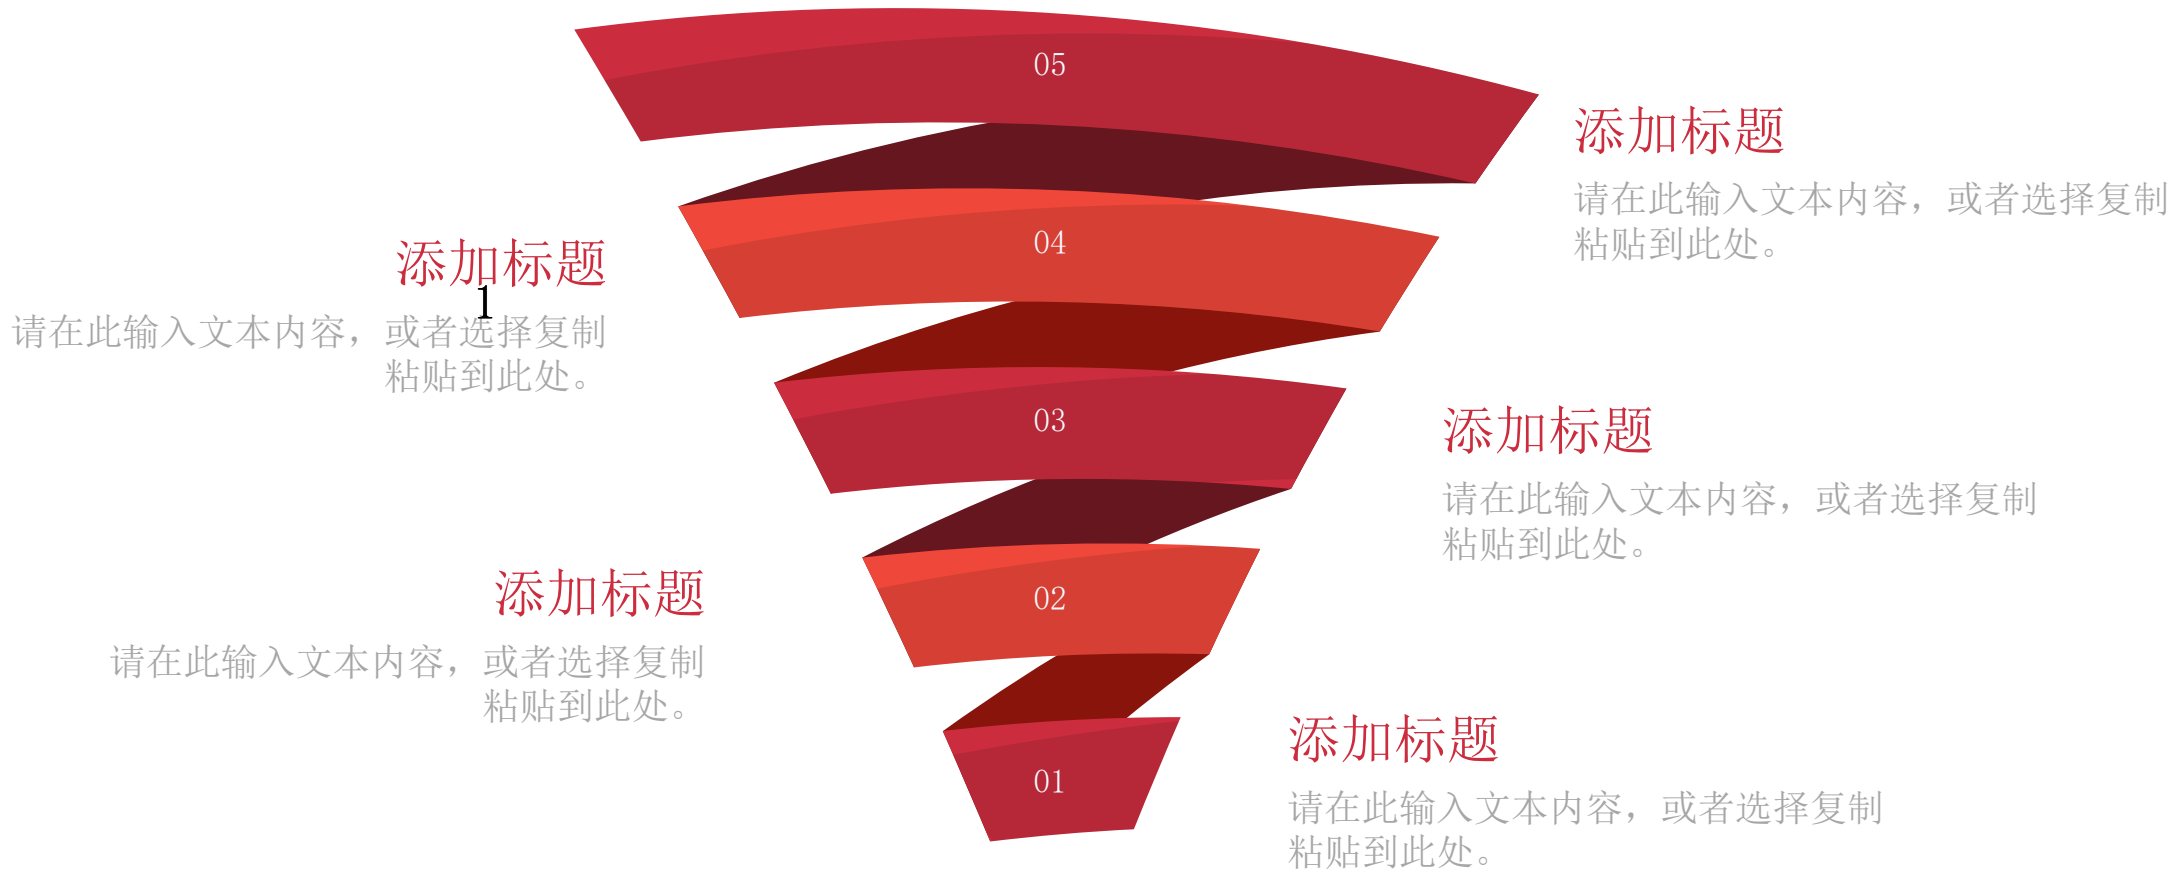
05

添加标题

请在此输入文本内容，或者选择复制粘贴到此处。

04

添加标题

1

请在此输入文本内容，或者选择复制粘贴到此处。

03

添加标题

请在此输入文本内容，或者选择复制粘贴到此处。

02

添加标题

请在此输入文本内容，或者选择复制粘贴到此处。

01

添加标题

请在此输入文本内容，或者选择复制粘贴到此处。